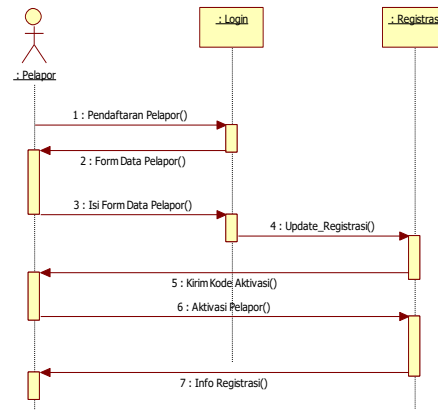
: Pelapor

: Login

: Registrasi

1 : Pendaftaran Pelapor()

2 : Form Data Pelapor()

3 : Isi Form Data Pelapor()

4 : Update_Registrasi()

5 : Kirim Kode Aktivasi()

6 : Aktivasi Pelapor()

7 : Info Registrasi()